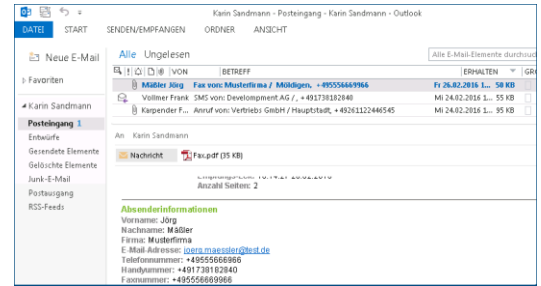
Karin Sandmann - Posteingang - Karin Sandmann - Outlook

DATEI START SENDEN/EMPFANGEN ORDNER ANSICHT

Neue E-Mail

Alle Ungelesen

Alle E-Mail-Elemente durchsuch

Favoriten

Karin Sandmann

Posteingang 1
Entwürfe
Gesendete Elemente
Gelöschte Elemente
Junk-E-Mail
Postausgang
RSS-Feeds

| VON | BETREFF | ERHALTEN | GR |
|---|---|---|---|
| Mäßler Jörg | Fax von: Musterfirma / Mölldigen, +495556669966 | Fr 26.02.2016 1... | 50 KB |
| Vollmer Frank | SMS von: Developmment AG / , +49173812840 | Mi 24.02.2016 1... | 55 KB |
| Karpender F... | Anruf von: Vertriebs GmbH / Hauptstadt, +49261122446545 | Mi 24.02.2016 1... | 95 KB |

An Karin Sandmann

Nachricht Fax.pdf (35 KB)

Anzahl Seiten: 2

Absenderinformationen
Vorname: Jörg
Nachname: Mäßler
Firma: Musterfirma
E-Mail-Adresse: joerg.maessler@test.de
Telefonnummer: +49555666966
Handynummer: +491738182840
Faxnummer: +495556669966